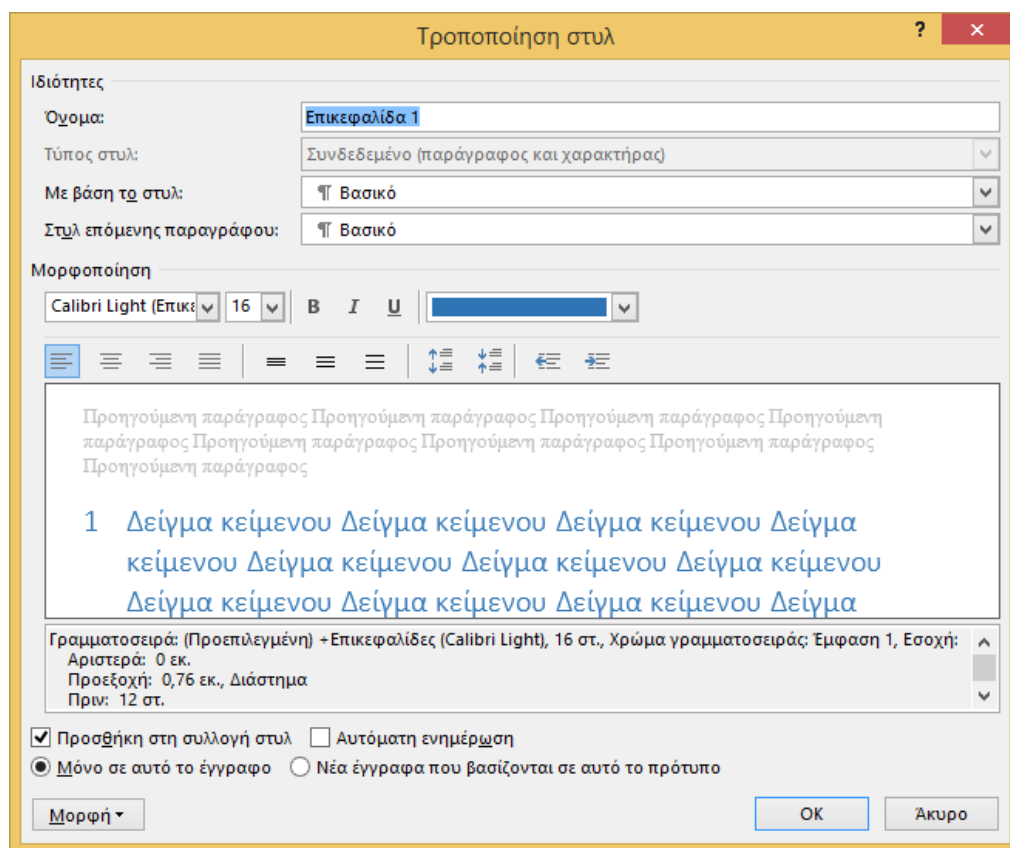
Τροποποίηση στυλ

?

Ιδιότητες

Όνομα: Επικεφαλίδα 1

Τύπος στυλ: Συνδεδεμένο (παράγραφος και χαρακτήρας)

Με βάση το στυλ: ¶ Βασικό

Στυλ επόμενης παραγράφου: ¶ Βασικό

Μορφοποίηση

Calibri Light (Επικε 16 B I U

Προηγούμενη παράγραφος Προηγούμενη παράγραφος Προηγούμενη παράγραφος Προηγούμενη παράγραφος Προηγούμενη παράγραφος Προηγούμενη παράγραφος Προηγούμενη παράγραφος Προηγούμενη παράγραφος

1 Δείγμα κείμενου Δείγμα κείμενου Δείγμα κείμενου Δείγμα κείμενου Δείγμα κείμενου Δείγμα κείμενου Δείγμα κείμενου Δείγμα κείμενου Δείγμα κείμενου Δείγμα κείμενου Δείγμα

Γραμματοσειρά: (Προεπιλεγμένη) +Επικεφαλίδες (Calibri Light), 16 στ., Χρώμα γραμματοσειράς: Έμφαση 1, Εσοχή:
Αριστερά: 0 εκ.
Προεξοχή: 0,76 εκ., Διάστημα
Πριν: 12 στ.

Προσθήκη στη συλλογή στυλ
Αυτόματη ενημέρωση
Μόνο σε αυτό το έγγραφο
Νέα έγγραφα που βασίζονται σε αυτό το πρότυπο

Μορφή ▾
OK
Άκυρο